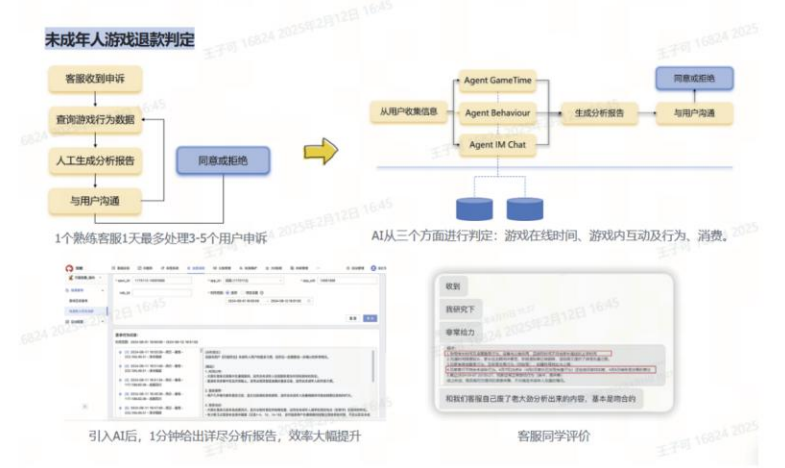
未成年人游戏退款判定

客服收到申诉

查询游戏行为数据

人工生成分析报告

与用户沟通

同意或拒绝

1个熟练客服1天最多处理3-5个用户申诉

从用户收集信息

Agent GameTime

Agent Behaviour

Agent IM Chat

生成分析报告

同意或拒绝

与用户沟通

AI从三个方面进行判定：游戏在线时间、游戏内互动及行为、消费。

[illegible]

引入AI后，1分钟给出详尽分析报告，效率大幅提升

收到

践研究下

非常给力

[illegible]

和我们客服自己做了老大别分析出来的内容，基本是吻合的

客服同学评价

王子可 16824 2025年2月12日 16:45